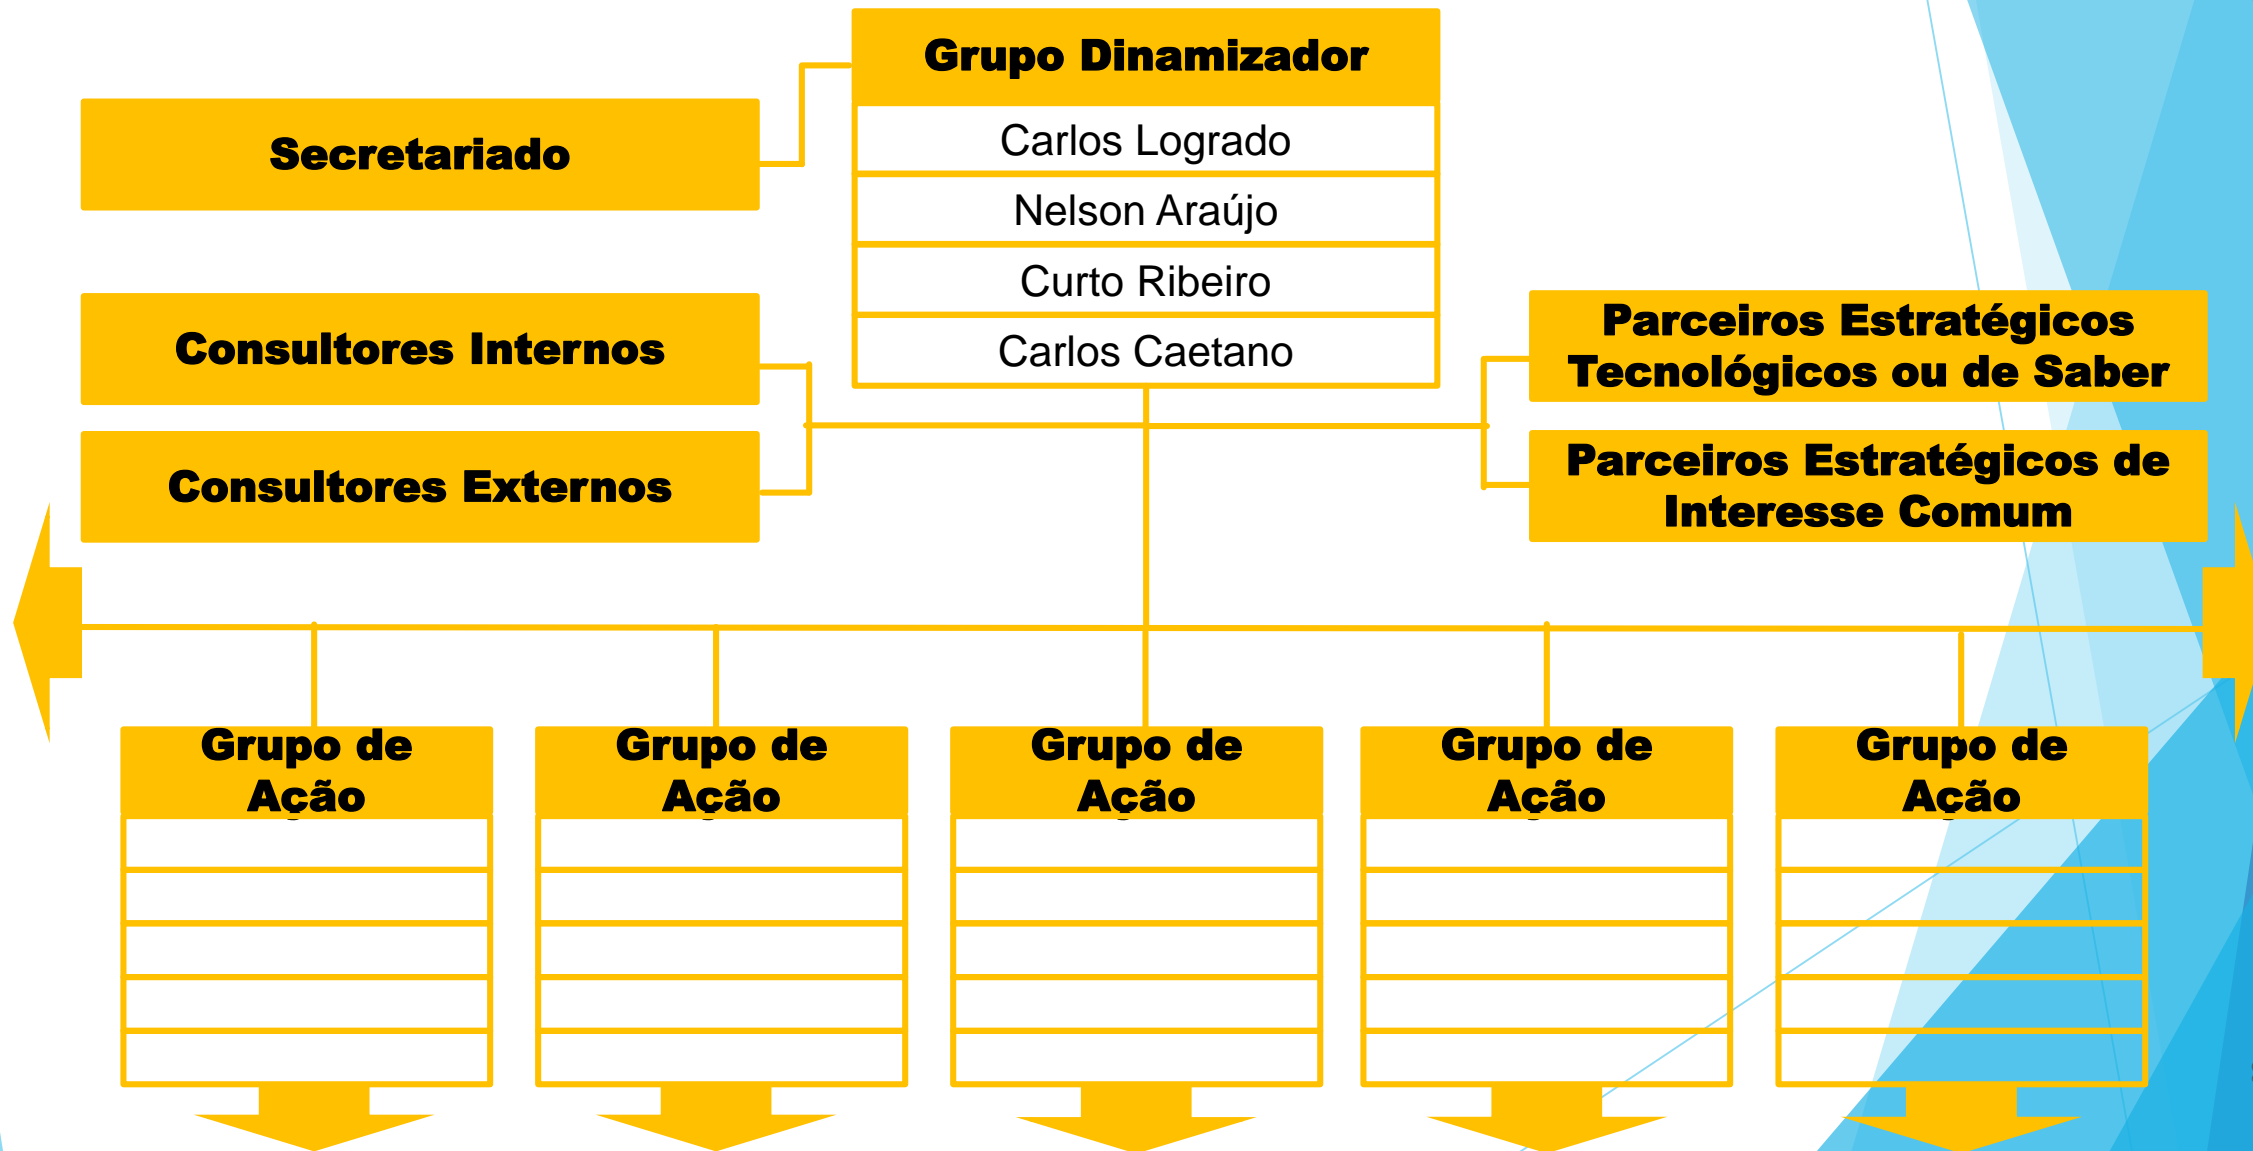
Grupo Dinamizador

Carlos Logrado

Nelson Araújo

Curto Ribeiro

Carlos Caetano

Secretariado

Consultores Internos

Consultores Externos

Parceiros Estratégicos Tecnológicos ou de Saber

Parceiros Estratégicos de Interesse Comum

Grupo de Ação

Grupo de Ação

Grupo de Ação

Grupo de Ação

Grupo de Ação